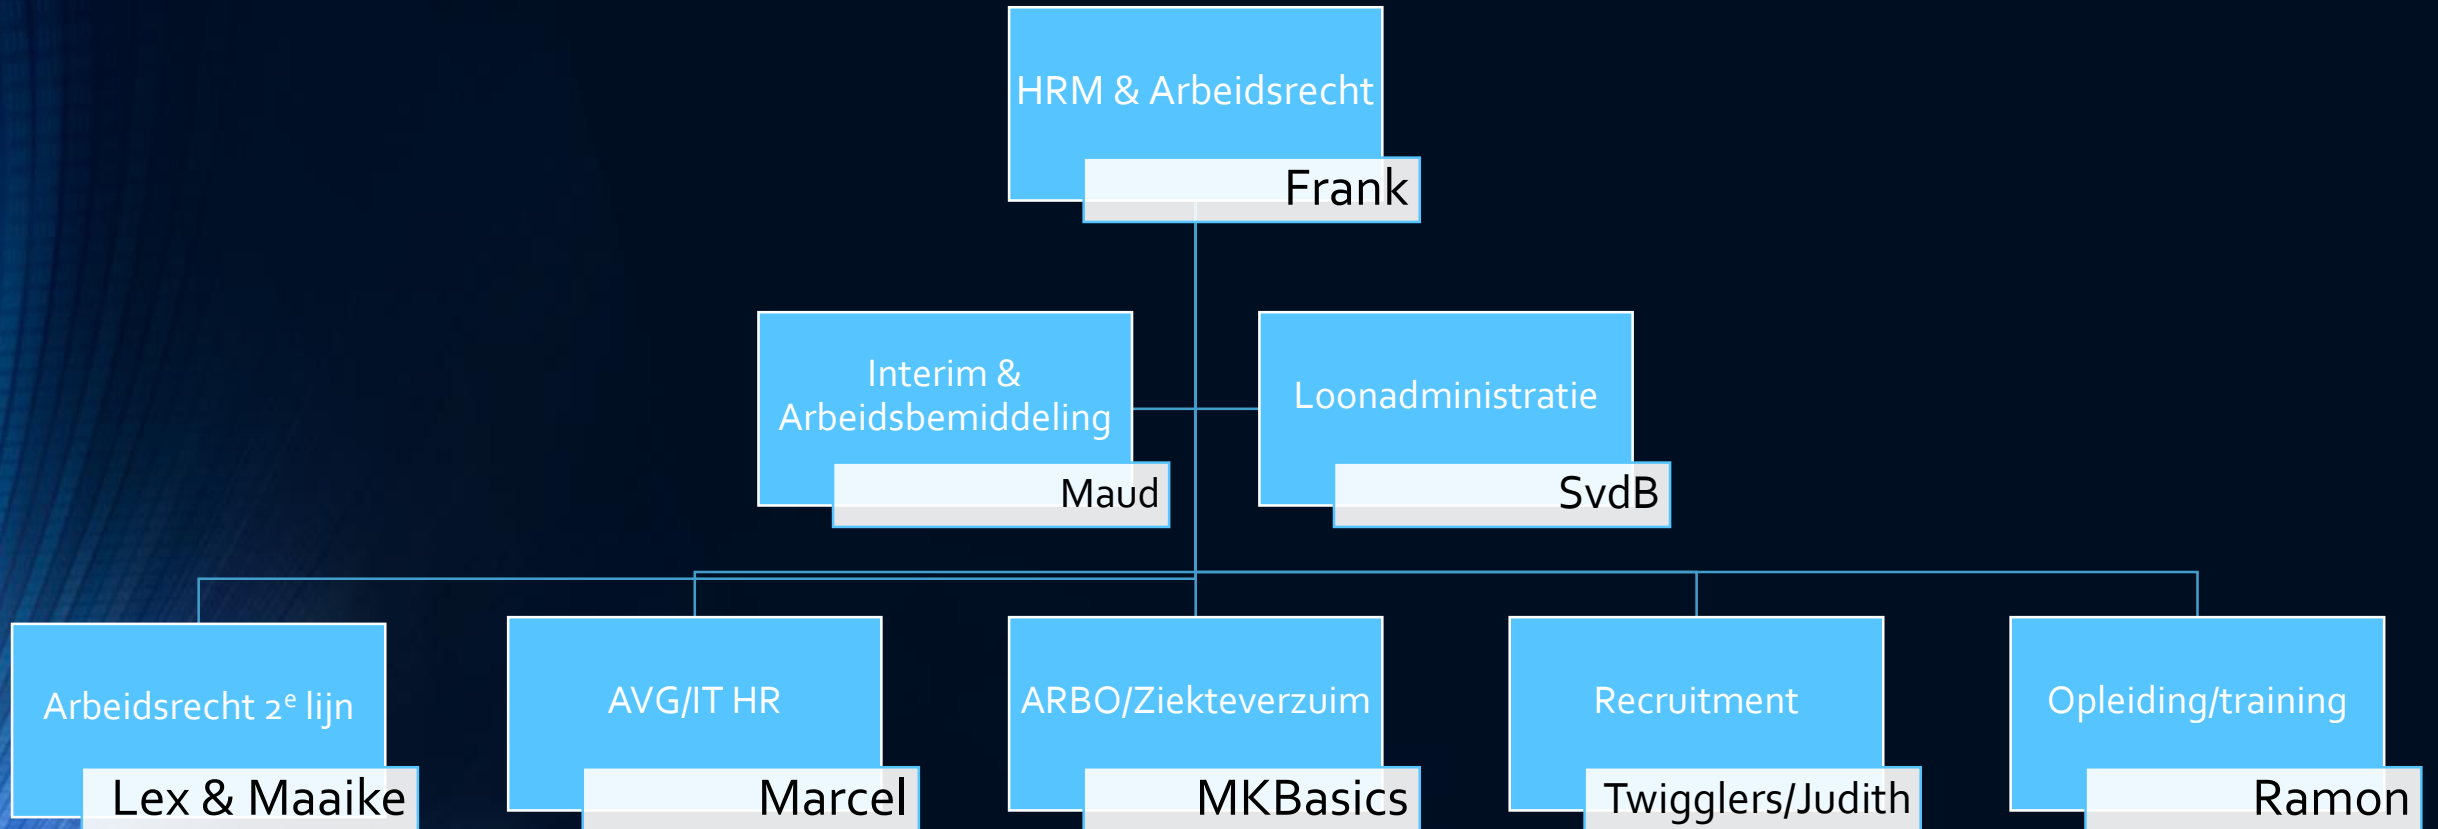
HRM & Arbeidsrecht

Frank

Interim & Arbeidsbemiddeling

Maud

Loonadministratie

SvdB

Arbeidsrecht 2$^e$ lijn

Lex & Maaike

AVG/IT HR

Marcel

ARBO/Ziekteverzuim

MKBasics

Recruitment

Twigglers/Judith

Opleiding/training

Ramon